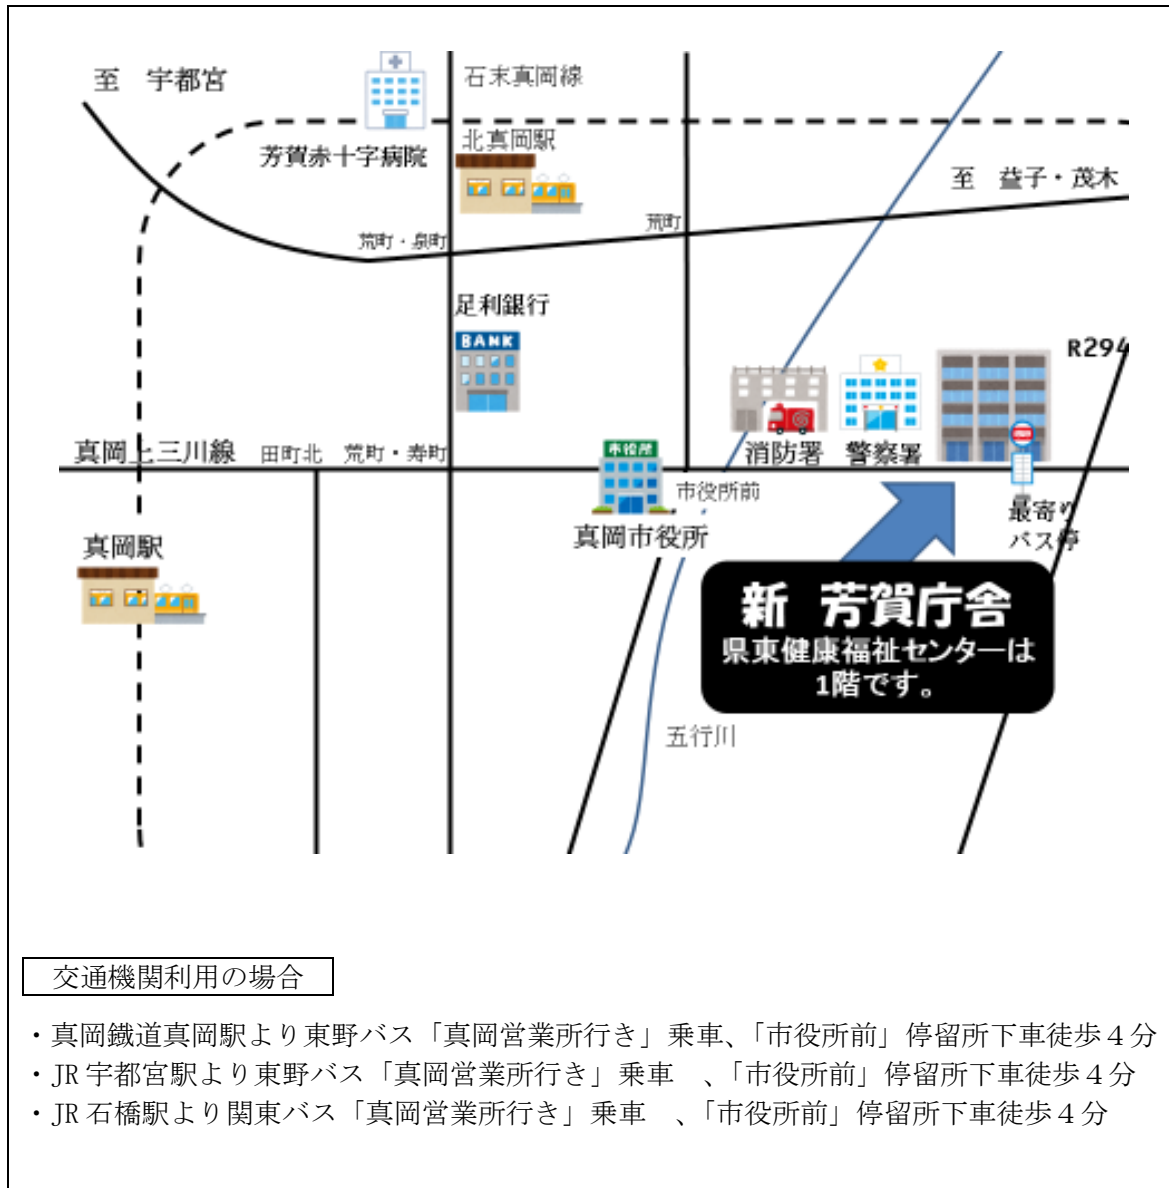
至　宇都宮

石末真岡線

芳賀赤十字病院

北真岡駅

至　益子・茂木

荒町・泉町

荒町

足利銀行

BANK

R294

真岡上三川線　田町北　荒町・寿町

市役所

消防署　警察署

市役所前

最寄り
バス停

真岡駅

真岡市役所

新　芳賀庁舎
県東健康福祉センターは
1階です。

五行川

交通機関利用の場合

・真岡鐵道真岡駅より東野バス「真岡営業所行き」乗車、「市役所前」停留所下車徒歩４分
・JR 宇都宮駅より東野バス「真岡営業所行き」乗車　、「市役所前」停留所下車徒歩４分
・JR 石橋駅より関東バス「真岡営業所行き」乗車　、「市役所前」停留所下車徒歩４分